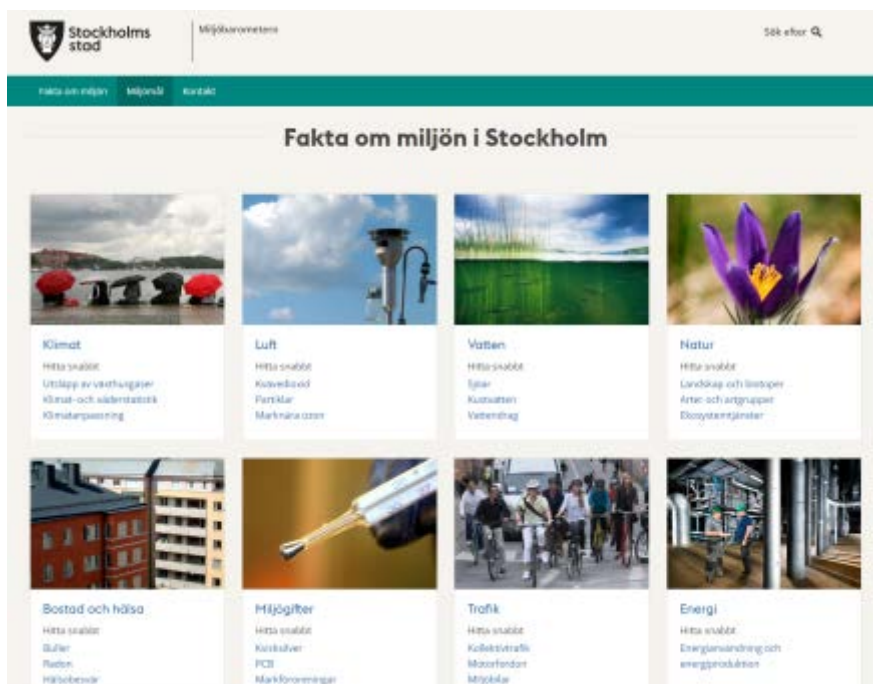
Stockholms stad

Miljöbarometern

Sök efter

Fakta om miljön

Miljömål

Kontakt

Fakta om miljön i Stockholm

Klimat

Hitta snabbt

Utsläpp av växthusgaser

Klimat- och väderstatistik

Klimatanpassning

Luft

Hitta snabbt

Kvävedioxid

Partiklar

Marknära ozon

Vatten

Hitta snabbt

Sjöar

Kustvatten

Vattendrag

Natur

Hitta snabbt

Landskap och biotoper

Arter och artgrupper

Ekosystemtjänster

Bostad och hälsa

Hitta snabbt

Buller

Radon

Hälsobesvär

Miljögifter

Hitta snabbt

Kvicksilver

PCB

Markföroreningar

Trafik

Hitta snabbt

Kollektivtrafik

Motorfordon

Miljöbilar

Energi

Hitta snabbt

Energianvändning och energiproduktion